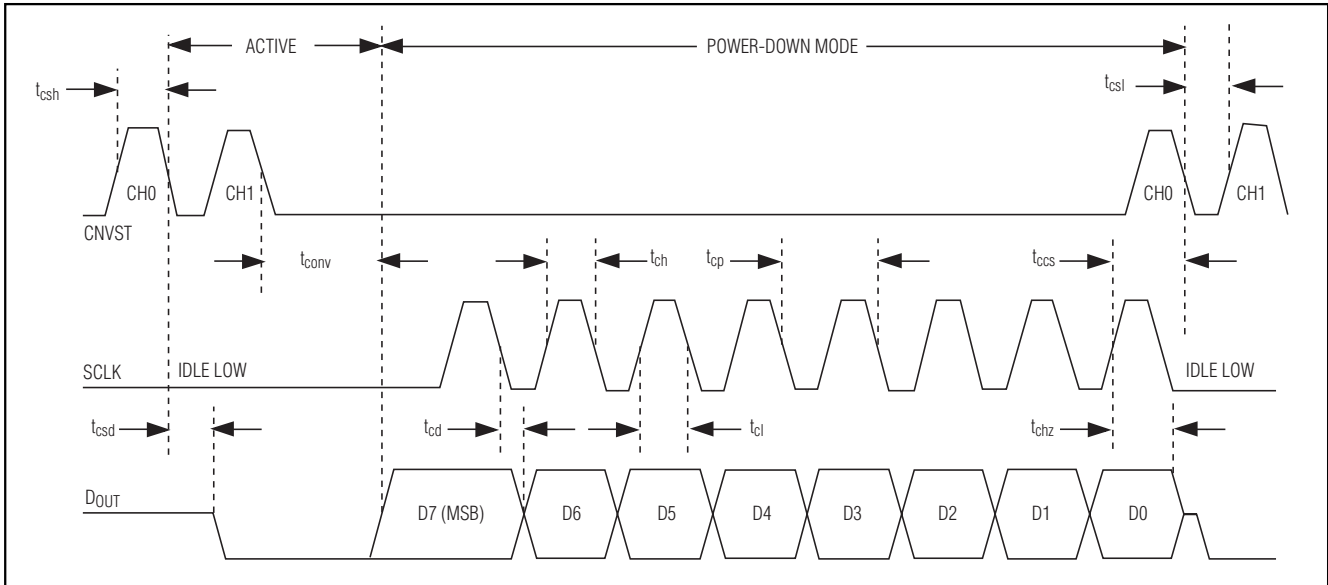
ACTIVE

POWER-DOWN MODE

$t_{csh}$

$t_{csl}$

CH0

CH1

CH0

CH1

CNVST

$t_{conv}$

$t_{ch}$

$t_{cp}$

$t_{ccs}$

SCLK

IDLE LOW

IDLE LOW

$t_{csd}$

$t_{cd}$

$t_{cl}$

$t_{chz}$

$D_{OUT}$

D7 (MSB)

D6

D5

D4

D3

D2

D1

D0